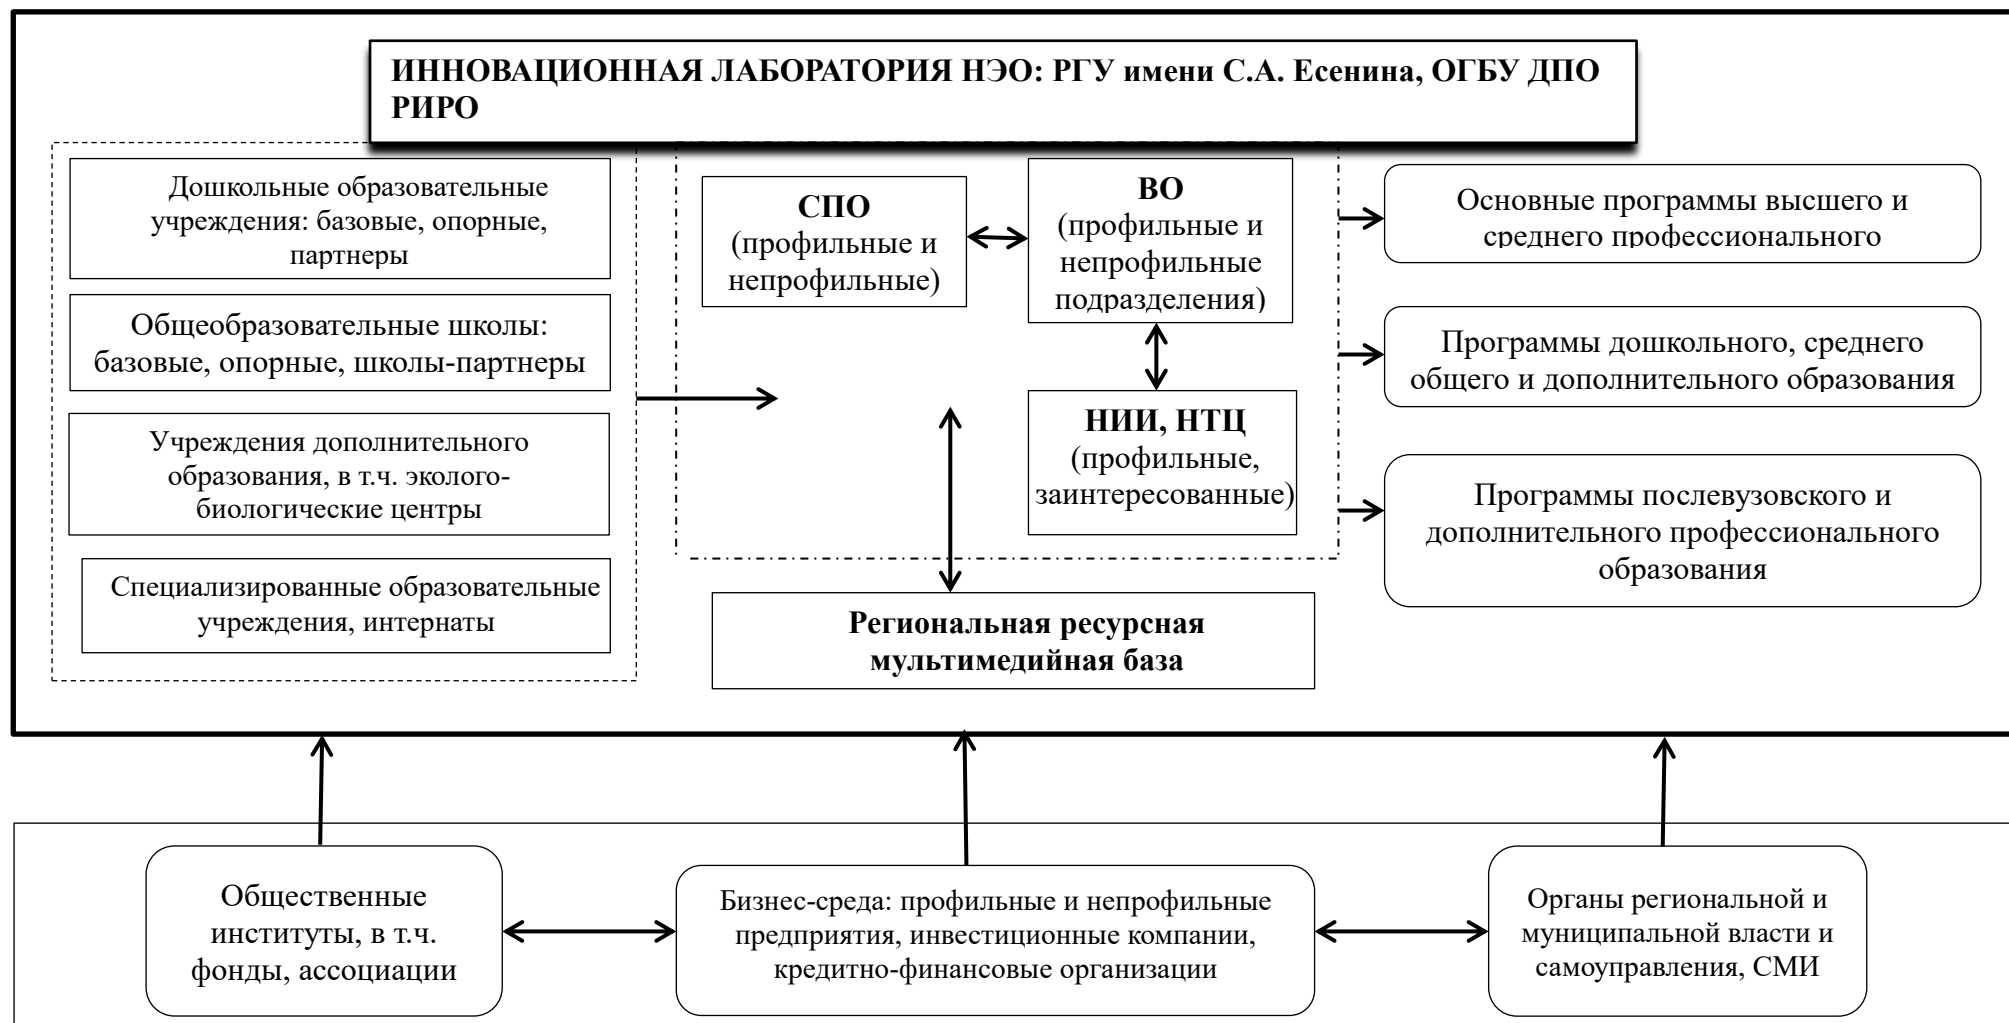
ИННОВАЦИОННАЯ ЛАБОРАТОРИЯ НЭО: РГУ имени С.А. Есенина, ОГБУ ДПО РИРО

Дошкольные образовательные учреждения: базовые, опорные, партнеры

Общеобразовательные школы: базовые, опорные, школы-партнеры

Учреждения дополнительного образования, в т.ч. эколого-биологические центры

Специализированные образовательные учреждения, интернаты

СПО (профильные и непрофильные)

ВО (профильные и непрофильные подразделения)

НИИ, НТЦ (профильные, заинтересованные)

Региональная ресурсная мультимедийная база

Основные программы высшего и среднего профессионального

Программы дошкольного, среднего общего и дополнительного образования

Программы послевузовского и дополнительного профессионального образования

Общественные институты, в т.ч. фонды, ассоциации

Бизнес-среда: профильные и непрофильные предприятия, инвестиционные компании, кредитно-финансовые организации

Органы региональной и муниципальной власти и самоуправления, СМИ